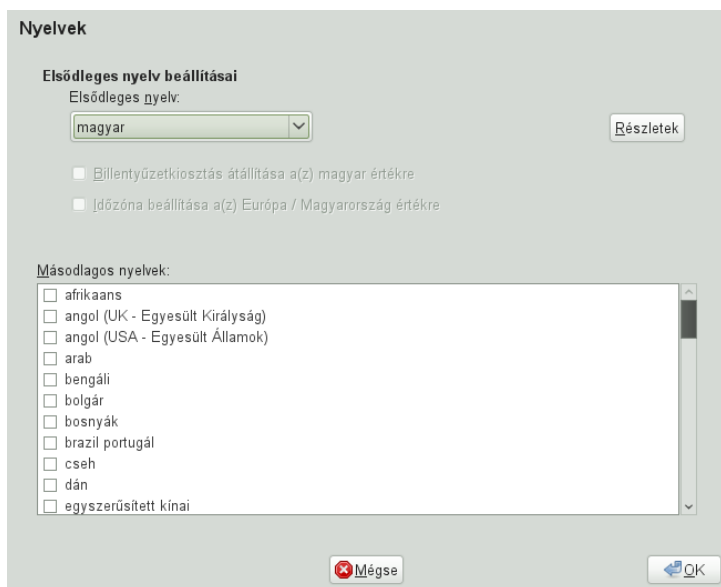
Nyelvek

Elsődleges nyelv beállításai
Elsődleges nyelv:

magyar

Részletek

Billentyűzetkiosztás átállítása a(z) magyar értékre

Időzóna beállítása a(z) Európa / Magyarország értékre

Másodlagos nyelvek:
afrikaans
angol (UK - Egyesült Királyság)
angol (USA - Egyesült Államok)
arab
bengáli
bolgár
bosnyák
brazil portugál
cseh
dán
egyszerűsített kínai

Mégse

OK